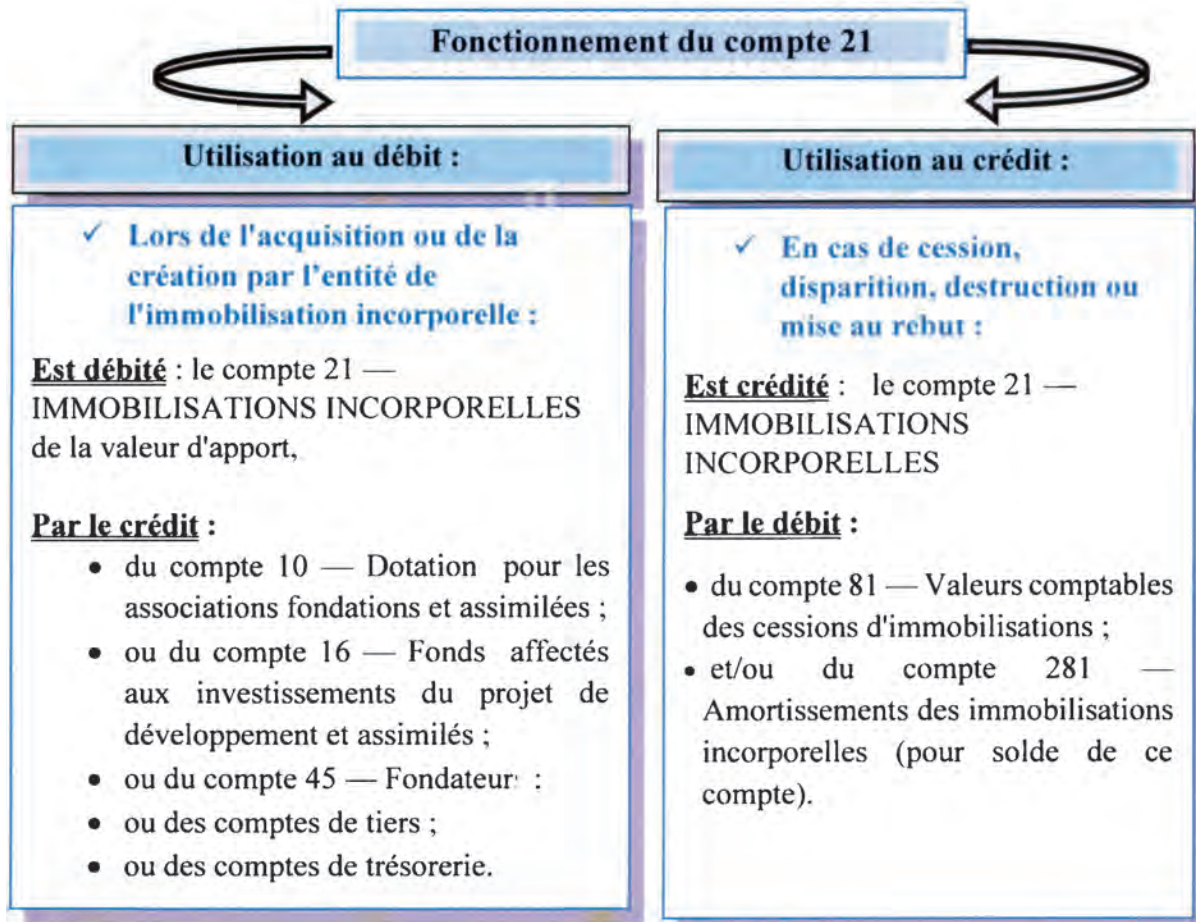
Fonctionnement du compte 21

Utilisation au débit :

✓ Lors de l'acquisition ou de la création par l'entité de l'immobilisation incorporelle :

Est débité : le compte 21 — IMMOBILISATIONS INCORPORELLES de la valeur d'apport,

Par le crédit :

- du compte 10 — Dotation pour les associations fondations et assimilées ;
- ou du compte 16 — Fonds affectés aux investissements du projet de développement et assimilés ;
- ou du compte 45 — Fondateurs ;
- ou des comptes de tiers ;
- ou des comptes de trésorerie.

Utilisation au crédit :

✓ En cas de cession, disparition, destruction ou mise au rebut :

Est crédité : le compte 21 — IMMOBILISATIONS INCORPORELLES

Par le débit :

- du compte 81 — Valeurs comptables des cessions d'immobilisations ;
- et/ou du compte 281 — Amortissements des immobilisations incorporelles (pour solde de ce compte).